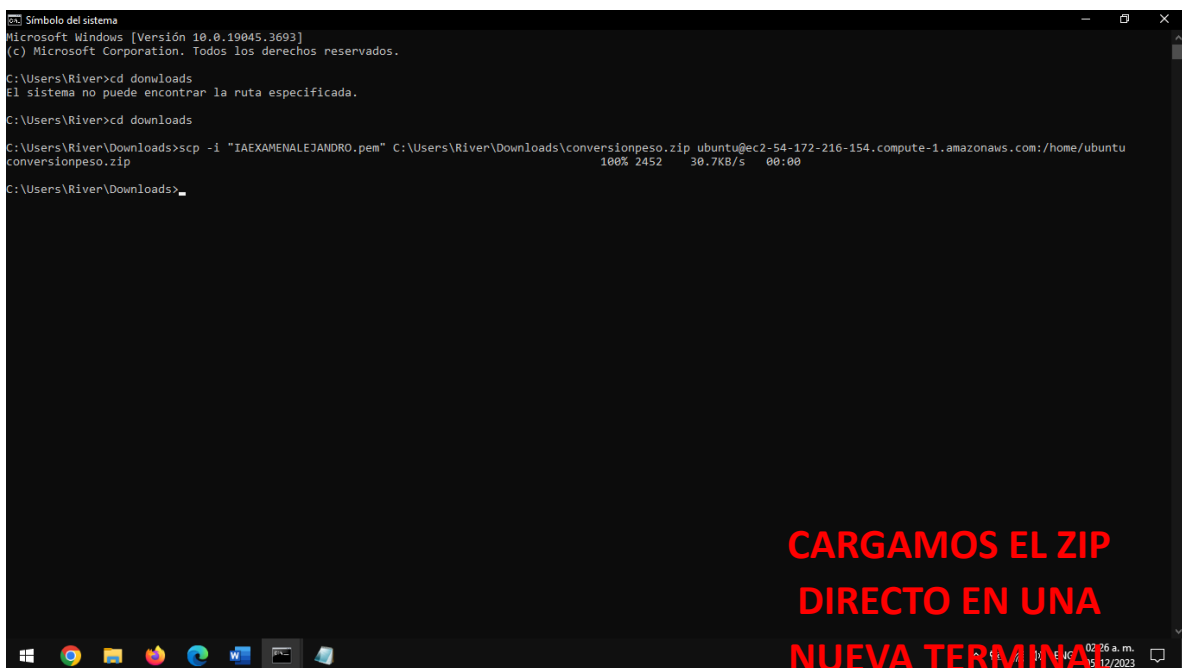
Símbolo del sistema

Microsoft Windows [Versión 10.0.19045.3693]
(c) Microsoft Corporation. Todos los derechos reservados.

C:\Users\River>cd donwloads
El sistema no puede encontrar la ruta especificada.

C:\Users\River>cd downloads

C:\Users\River\Downloads>scp -i "IAEXAMENALEJANDRO.pem" C:\Users\River\Downloads\conversionpeso.zip ubuntu@ec2-54-172-216-154.compute-1.amazonaws.com:/home/ubuntu
conversionpeso.zip 100% 2452 30.7KB/s 00:00

C:\Users\River\Downloads>

CARGAMOS EL ZIP DIRECTO EN UNA NUEVA TERMINA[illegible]

02:26 a. m.
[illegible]12/2023